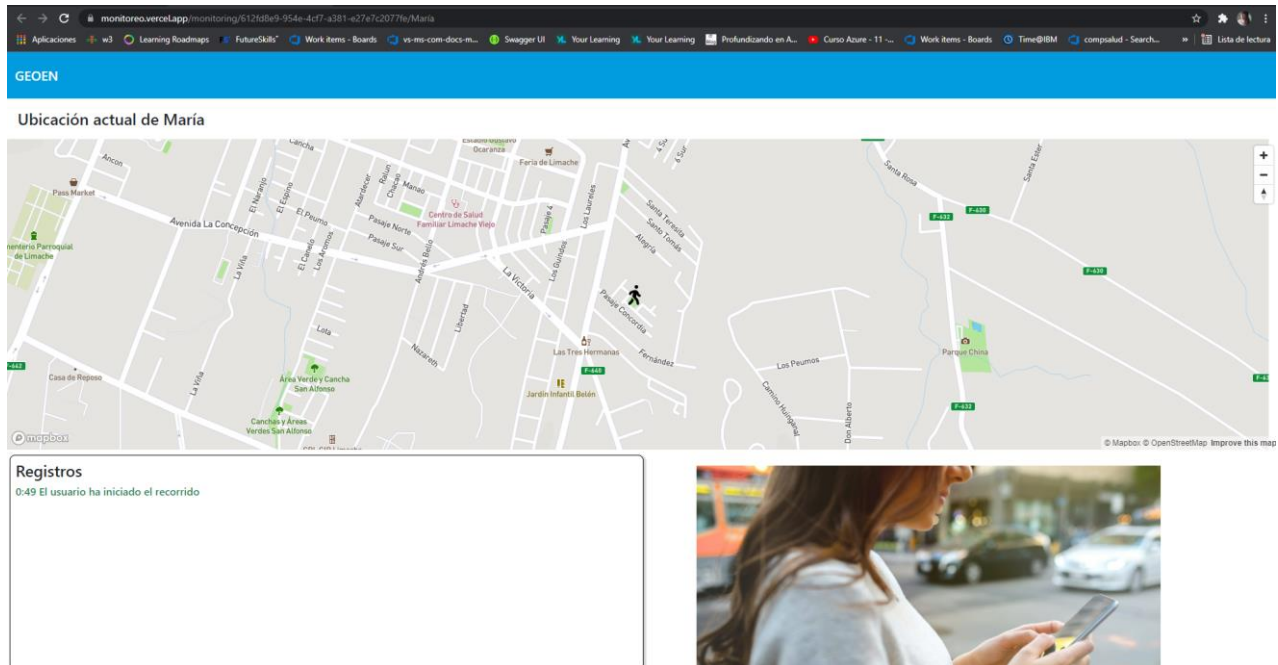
monitoreo.vercel.app/monitoring/612fd8e9-954e-4cf7-a381-e27e7c2077fe/Maria

Aplicaciones w3 Learning Roadmaps FutureSkills' Work items - Boards vs-ms-com-docs-m... Swagger UI Your Learning Your Learning Profundizando en A... Curso Azure - 11 -... Work items - Boards Time@IBM compsalud - Search... » Lista de lectura

GEOEN

Ubicación actual de María

Ancon
Pass Market
Avenida La Concepción
nenterio Parroquial de Limache
Carlcha
El Naranjo
El Espino
El Peumo
El Castaño
Los Aromos
La Viña
Pasaje Norte
Pasaje Sur
Andrés Bello
Atardecer
Chacao
Manso
Reñin
Estadio Gustavo Ocaranza
Feria de Limache
Centro de Salud Familiar Limache Viejo
Pasaje 4
Los Quillayes
Los Laureles
La Victoria
Libertad
Nazareth
Lota
Santa Teresita
Santo Tomás
Alegría
Pasaje Concordia
Fernández
Las Tres Hermanas
F-648
Jardín Infantil Belén
Casa de Reposo
La Viña
Área Verde y Cancha San Alfonso
Canchas y Áreas Verdes San Alfonso
Los Peumos
Camino Huingamal
Don Alberto
Santa Rosa
Santa Ester
F-632
F-630
F-630
Parque China
F-632
F-642
mapbox
© Mapbox © OpenStreetMap Improve this map

Registros
0:49 El usuario ha iniciado el recorrido